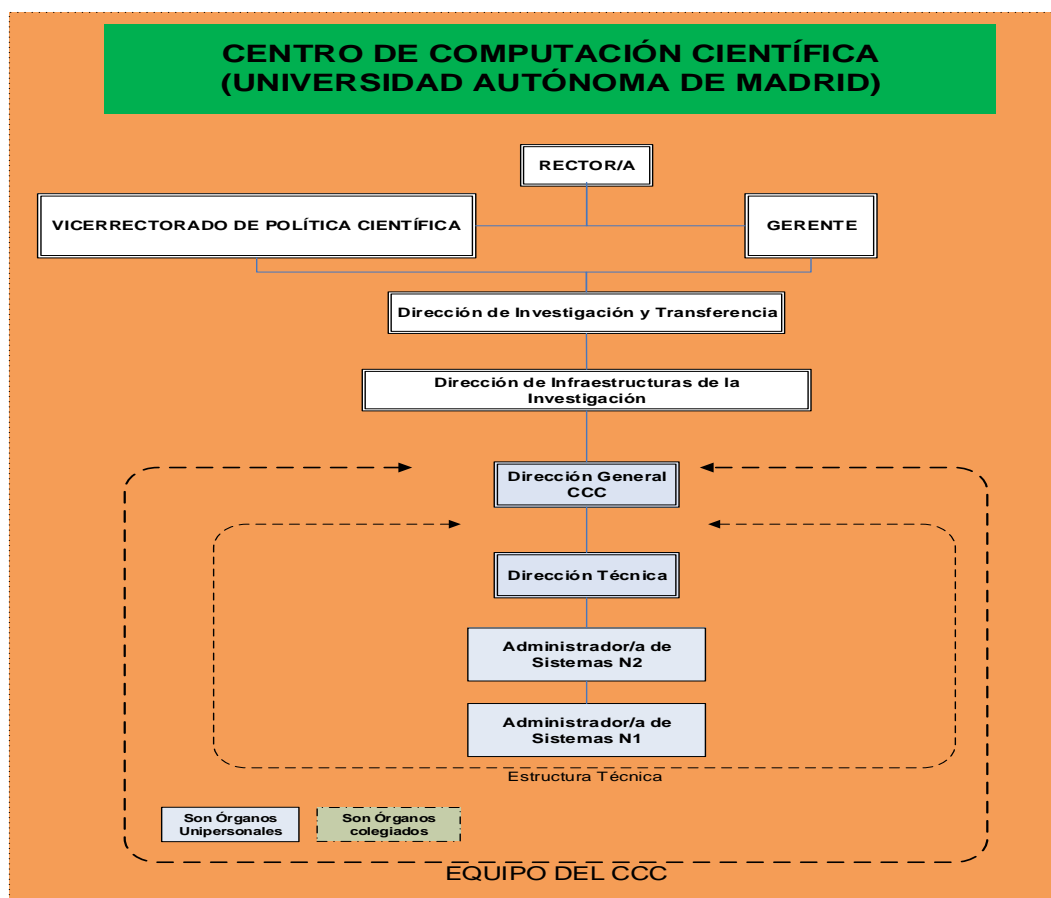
CENTRO DE COMPUTACIÓN CIENTÍFICA
(UNIVERSIDAD AUTÓNOMA DE MADRID)

RECTOR/A

VICERRECTORADO DE POLÍTICA CIENTÍFICA

GERENTE

Dirección de Investigación y Transferencia

Dirección de Infraestructuras de la Investigación

Dirección General CCC

Dirección Técnica

Administrador/a de Sistemas N2

Administrador/a de Sistemas N1

Estructura Técnica

Son Órganos Unipersonales

Son Órganos colegiados

EQUIPO DEL CCC